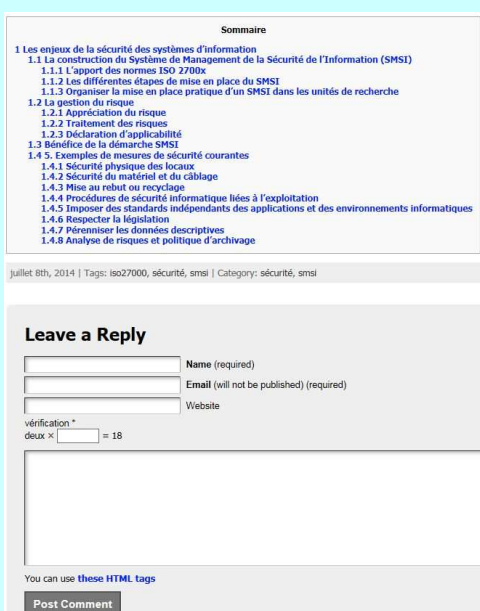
Sommaire

1 Les enjeux de la sécurité des systèmes d'information
1.1 La construction du Système de Management de la Sécurité de l'Information (SMSI)
1.1.1 L'apport des normes ISO 2700x
1.1.2 Les différentes étapes de mise en place du SMSI
1.1.3 Organiser la mise en place pratique d'un SMSI dans les unités de recherche
1.2 La gestion du risque
1.2.1 Appréciation du risque
1.2.2 Traitement des risques
1.2.3 Déclaration d'applicabilité
1.3 Bénéfice de la démarche SMSI
1.4 5. Exemples de mesures de sécurité courantes
1.4.1 Sécurité physique des locaux
1.4.2 Sécurité du matériel et du câblage
1.4.3 Mise au rebut ou recyclage
1.4.4 Procédures de sécurité informatique liées à l'exploitation
1.4.5 Imposer des standards indépendants des applications et des environnements informatiques
1.4.6 Respecter la législation
1.4.7 Pérenniser les données descriptives
1.4.8 Analyse de risques et politique d'archivage

juillet 8th, 2014 | Tags: iso27000, sécurité, smsi | Category: sécurité, smsi

Leave a Reply

Name (required)

Email (will not be published) (required)

Website

vérification *
deux × [ ] = 18

You can use these HTML tags

Post Comment